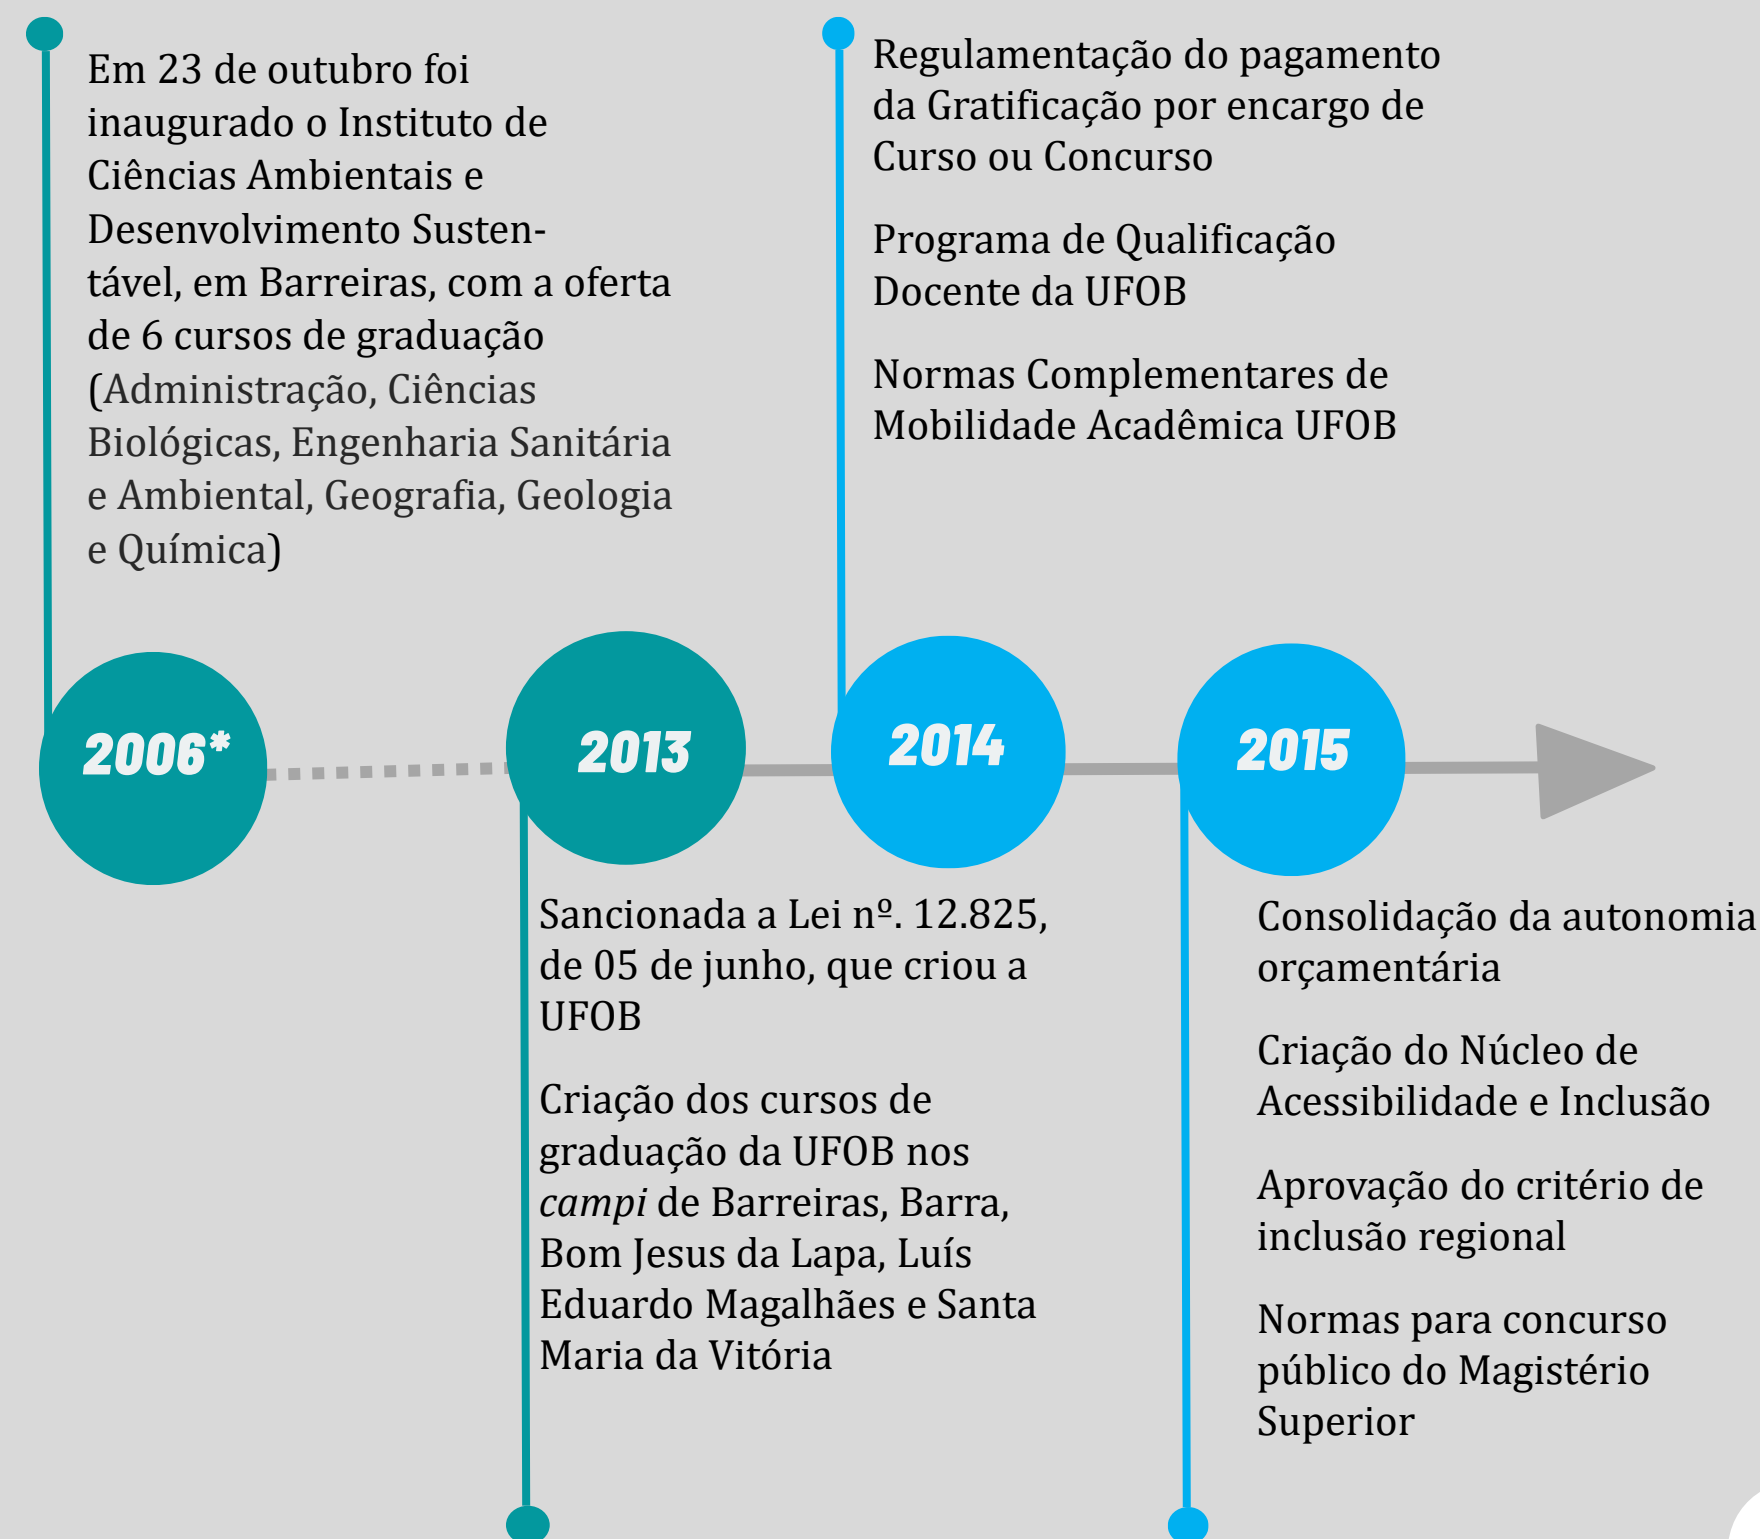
Em 23 de outubro foi inaugurado o Instituto de Ciências Ambientais e Desenvolvimento Sustentável, em Barreiras, com a oferta de 6 cursos de graduação (Administração, Ciências Biológicas, Engenharia Sanitária e Ambiental, Geografia, Geologia e Química)

Regulamentação do pagamento da Gratificação por encargo de Curso ou Concurso

Programa de Qualificação Docente da UFOB

Normas Complementares de Mobilidade Acadêmica UFOB

2006*

2013

2014

2015

Sancionada a Lei nº. 12.825, de 05 de junho, que criou a UFOB

Criação dos cursos de graduação da UFOB nos *campi* de Barreiras, Barra, Bom Jesus da Lapa, Luís Eduardo Magalhães e Santa Maria da Vitória

Consolidação da autonomia orçamentária

Criação do Núcleo de Acessibilidade e Inclusão

Aprovação do critério de inclusão regional

Normas para concurso público do Magistério Superior